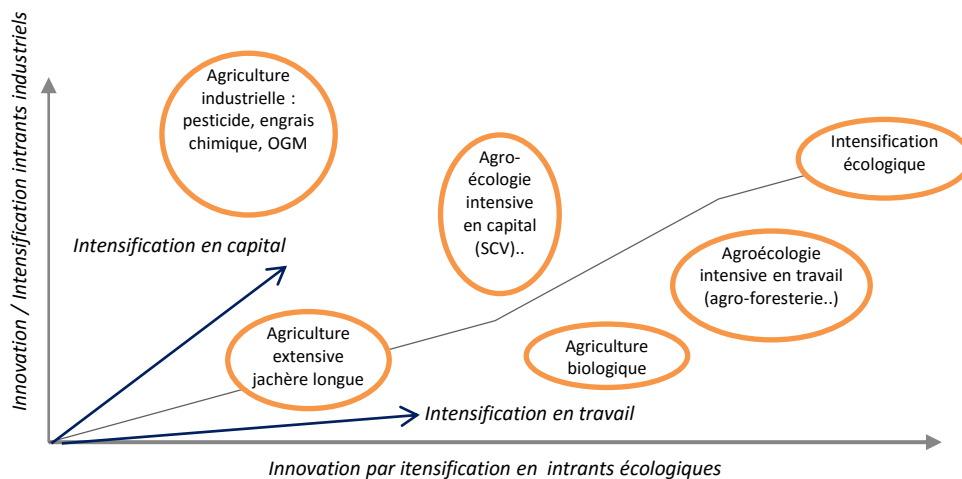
Innovation / Intensification intrants industriels

Agriculture industrielle : pesticide, engrais chimique, OGM

Agro-écologie intensive en capital (SCV)..

Intensification écologique

Intensification en capital

Agroécologie intensive en travail (agro-foresterie..)

Agriculture extensive jachère longue

Agriculture biologique

Intensification en travail

Innovation par itensification en intrants écologiques